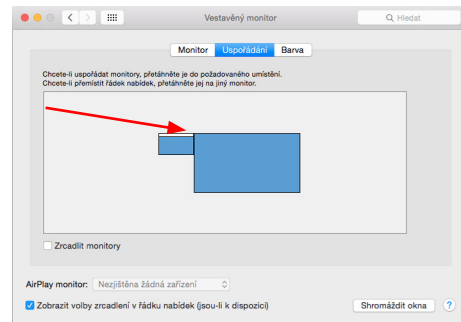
Vestavěný monitor

Hledat

Monitor | Uspořádání | Barva

Chcete-li uspořádat monitory, přetáhněte je do požadovaného umístění.
Chcete-li přemístit řádek nabídek, přetáhněte jej na jiný monitor.

Zrcadlit monitory

AirPlay monitor: Nezjištěna žádná zařízení

Zobrazit volby zrcadlení v řádku nabídek (jsou-li k dispozici)

Shromáždit okna

?